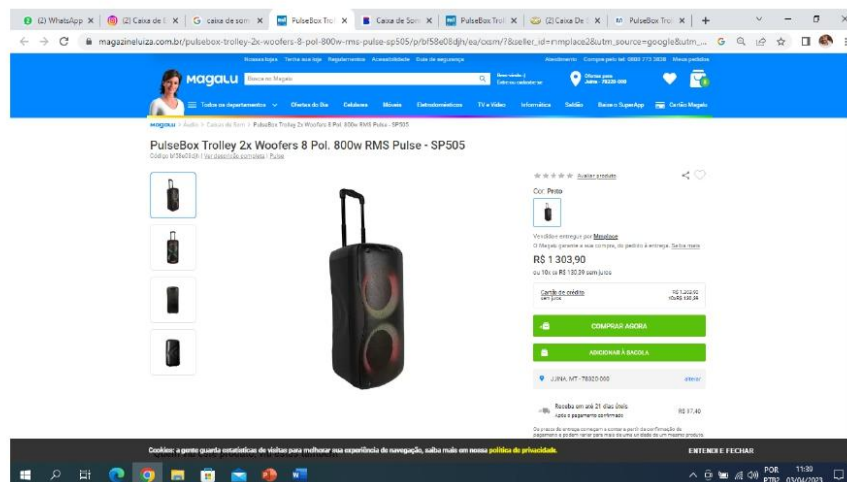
(2) WhatsApp | (2) Caixa de | caixa de som | PulseBox Trol | Caixa de Som | PulseBox Trol | (2) Caixa De | PulseBox Trol

magazineluiza.com.br/pulsebox-trolley-2x-woofers-8-pol-800w-rms-pulse-sp505/p/bf58e08djh/ea/cxsm/?&seller_id=mmplace2&utm_source=google&utm_...

Nossas lojas Venha ser loja Regulamentos Acessibilidade Guia de segurança Atendimento Compre pelo tel: 0800 773 3838 Meus pedidos

Magalu Busca no Magalu

Todos os departamentos Ofertas do Dia Celulares Móveis Eletrodomésticos TV e Vídeo Informática Saldão Baixe o SuperApp Cartão Magalu

magalu > Áudio > Caixa de Som > PulseBox Trolley 2x Woofers 8 Pol. 800w RMS Pulse - SP505

PulseBox Trolley 2x Woofers 8 Pol. 800w RMS Pulse - SP505

Código bf58e08djh | Ver descrição completa | Pulse

Avaliar produto

Cor: Preto

Vendido e entregue por Magalu

O Magalu garante a sua compra, do pedido à entrega. Saiba mais

R$ 1 303,90

ou 10x de R$ 130,39 sem juros

Cartão de crédito
sem juros

COMPRAR AGORA

ADICIONAR À SACOLA

JUINA, MT - 78320-000 alterar

Receba em até 21 dias úteis
Após o pagamento confirmado

R$ 57,40

Cookies: a gente guarda estatísticas de visitas para melhorar sua experiência de navegação, saiba mais em nossa política de privacidade.

ENTENDI E FECHAR

POR PTB2 11:39 03/04/2023